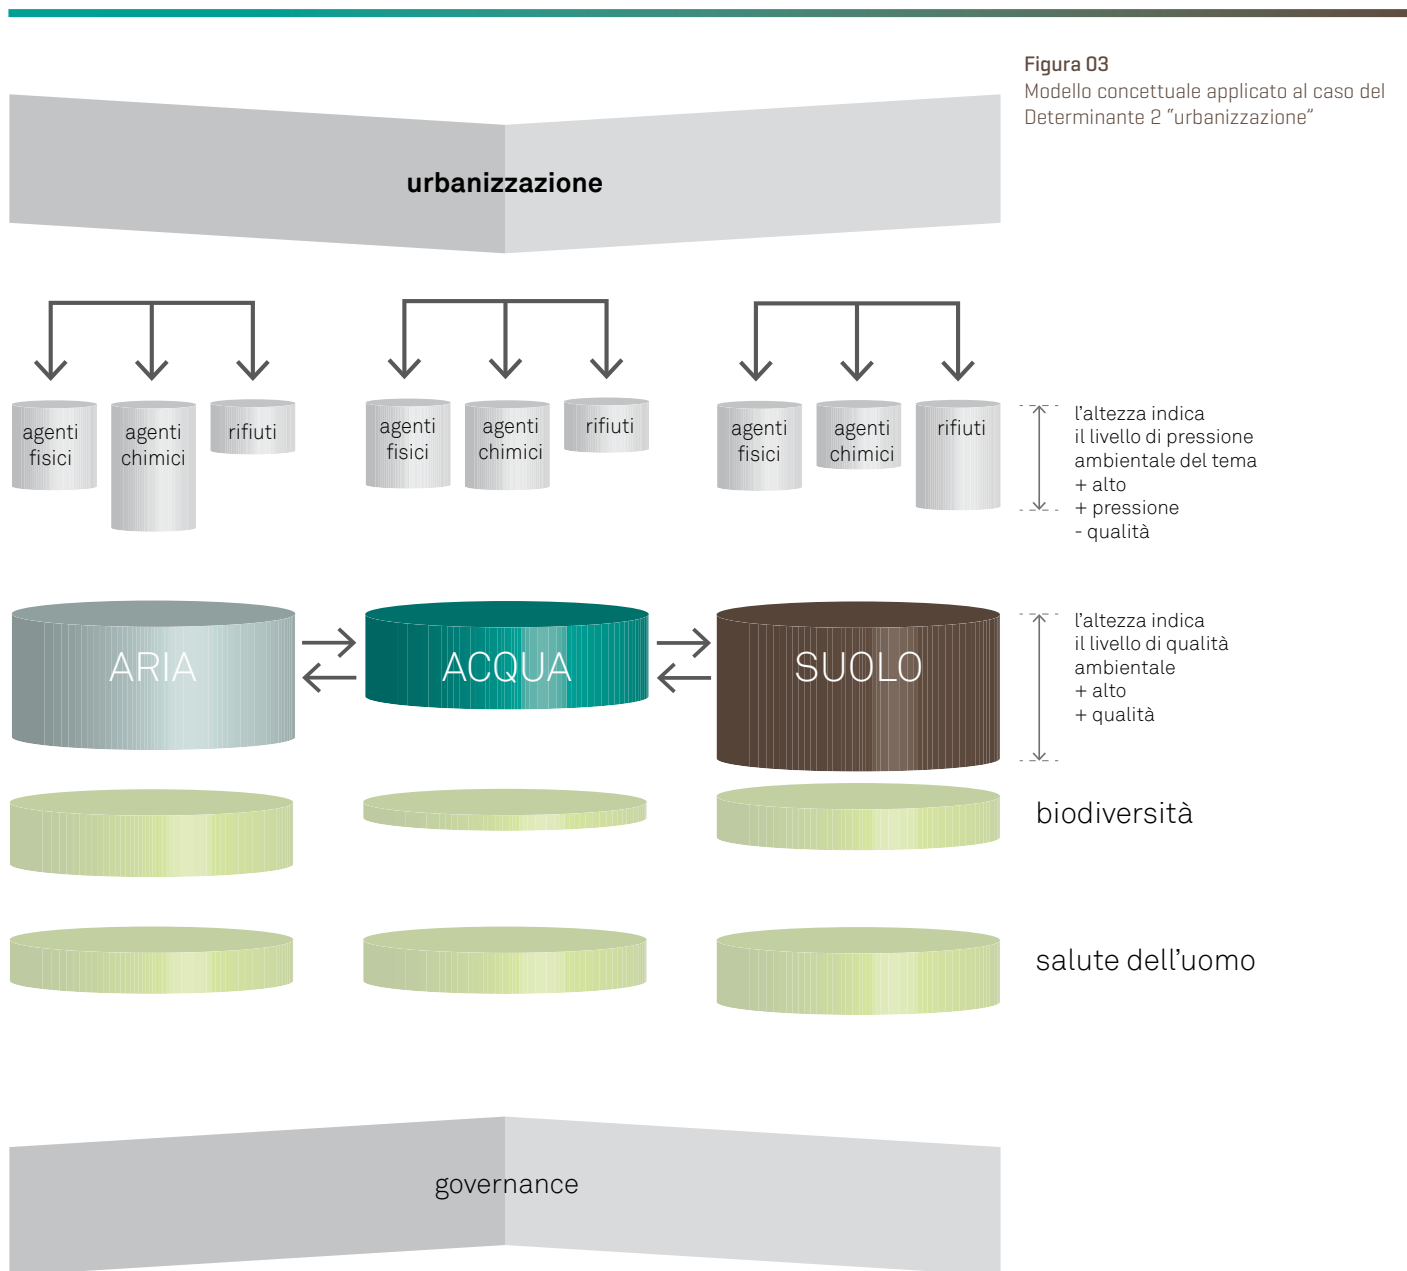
Figura 03
Modello concettuale applicato al caso del Determinante 2 “urbanizzazione”

urbanizzazione

agenti fisici
agenti chimici
rifiuti

agenti fisici
agenti chimici
rifiuti

agenti fisici
agenti chimici
rifiuti

l’altezza indica il livello di pressione ambientale del tema
+ alto
+ pressione
- qualità

ARIA
ACQUA
SUOLO

l’altezza indica il livello di qualità ambientale
+ alto
+ qualità

biodiversità

salute dell’uomo

governance